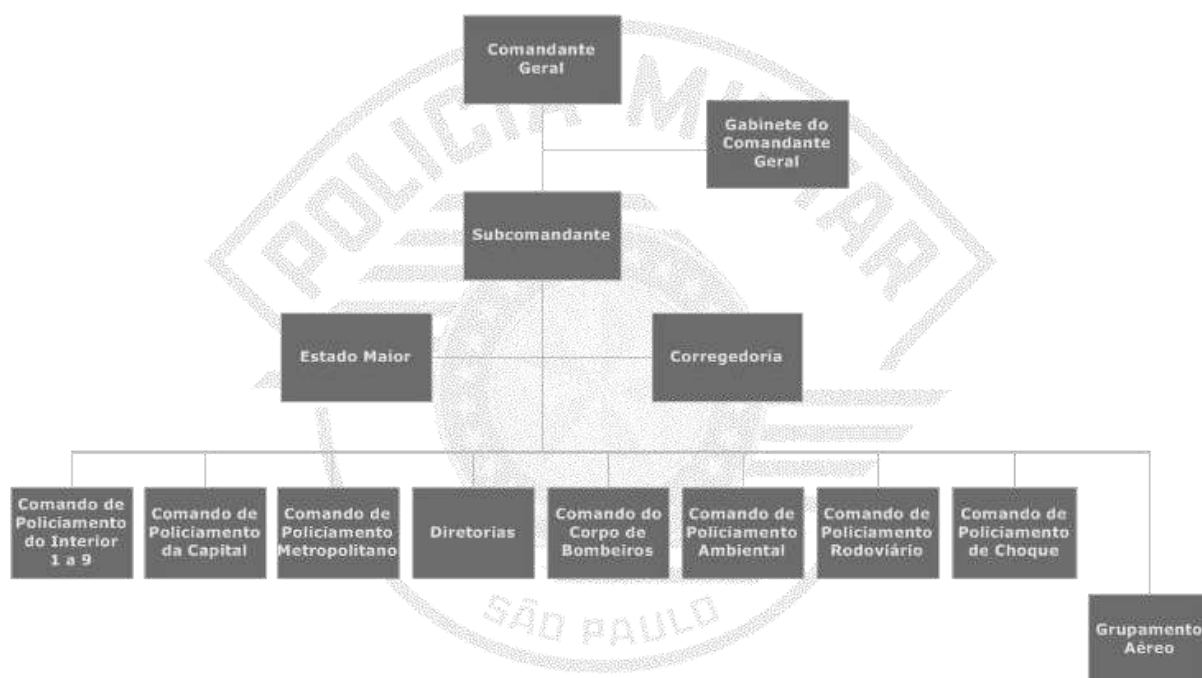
Comandante Geral

Gabinete do Comandante Geral

Subcomandante

Estado Maior

Corregedoria

Comando de Policiamento do Interior 1 a 9

Comando de Policiamento da Capital

Comando de Policiamento Metropolitano

Diretorias

Comando do Corpo de Bombeiros

Comando de Policiamento Ambiental

Comando de Policiamento Rodoviário

Comando de Policiamento de Choque

Grupamento Aéreo

POLICIA MILITAR

SÃO PAULO